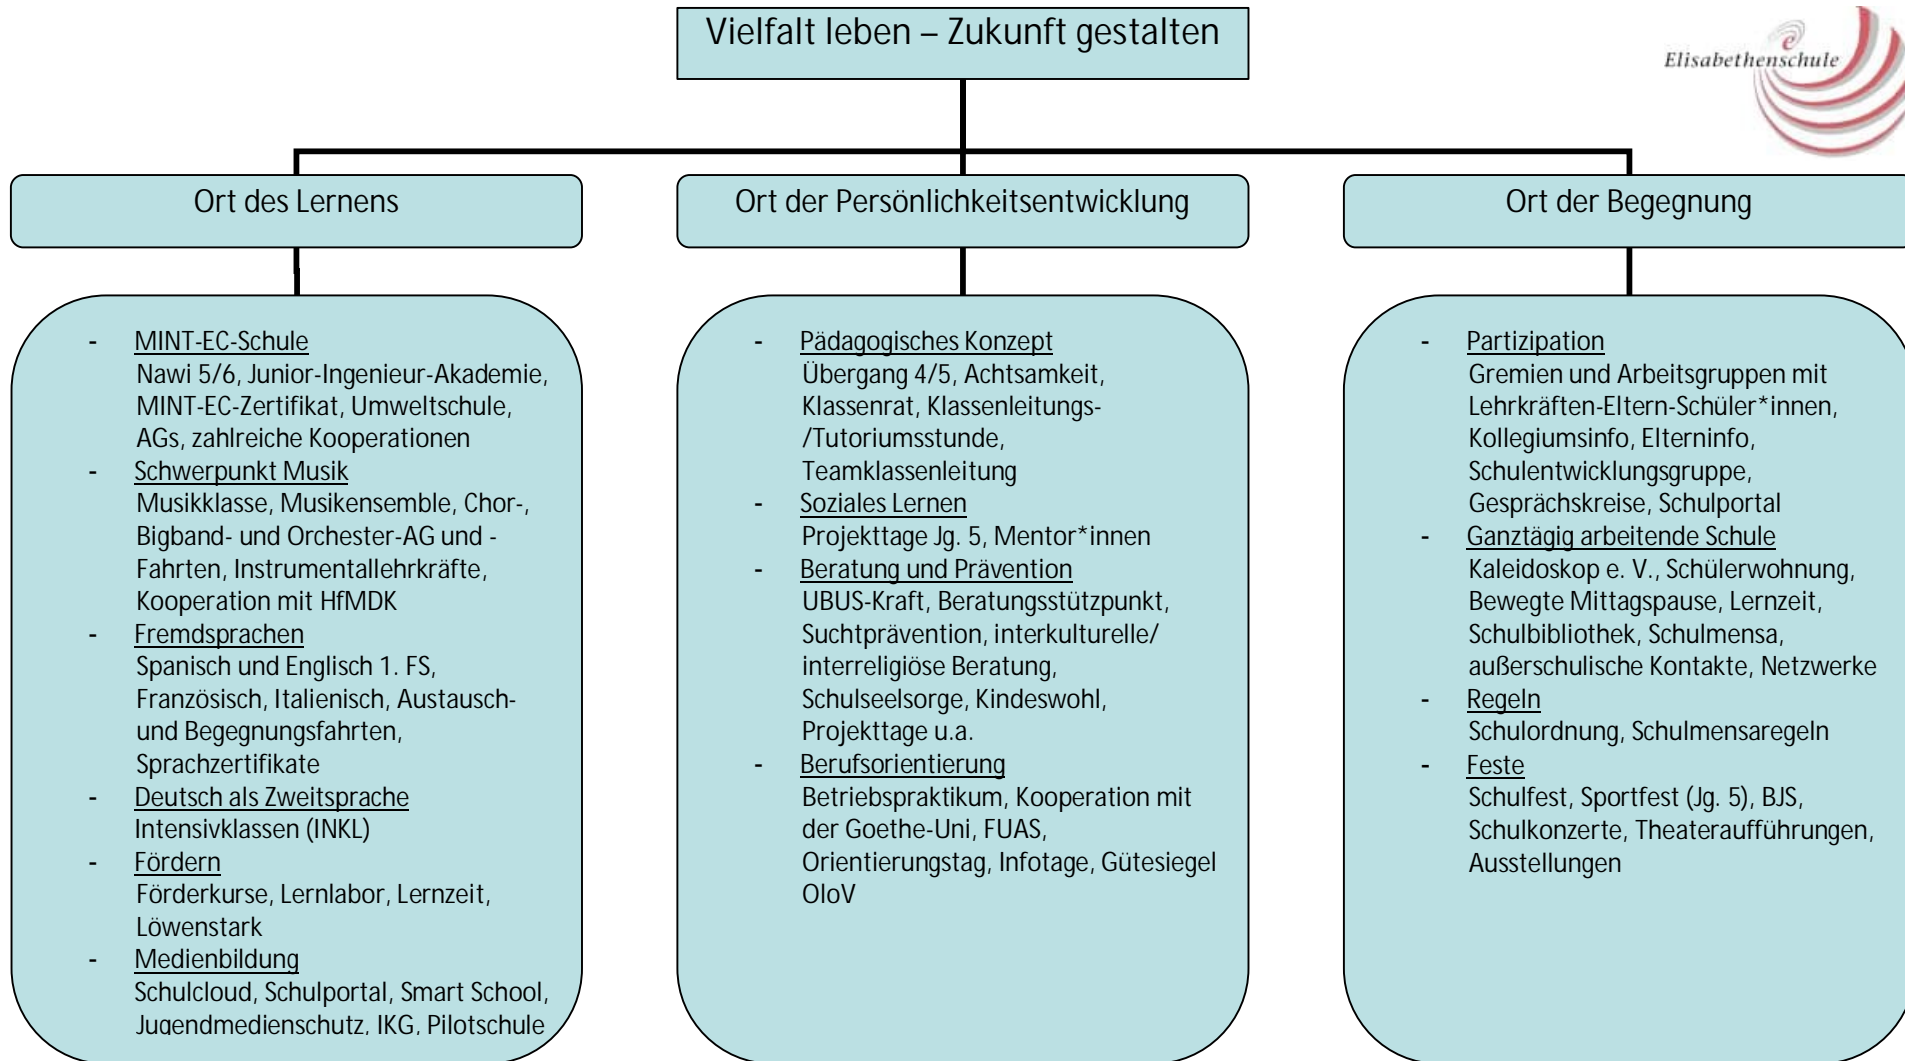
Vielfalt leben – Zukunft gestalten

Elisabethenschule

Ort des Lernens

Ort der Persönlichkeitsentwicklung

Ort der Begegnung

- MINT-EC-Schule
Nawi 5/6, Junior-Ingenieur-Akademie, MINT-EC-Zertifikat, Umweltschule, AGs, zahlreiche Kooperationen
- Schwerpunkt Musik
Musikklasse, Musikensemble, Chor-, Bigband- und Orchester-AG und -Fahrten, Instrumentallehrkräfte, Kooperation mit HfMDK
- Fremdsprachen
Spanisch und Englisch 1. FS, Französisch, Italienisch, Austausch- und Begegnungsfahrten, Sprachzertifikate
- Deutsch als Zweitsprache
Intensivklassen (INKL)
- Fördern
Förderkurse, Lernlabor, Lernzeit, Löwenstark
- Medienbildung
Schulcloud, Schulportal, Smart School, Jugendmedienschutz, IKG, Pilotschule

- Pädagogisches Konzept
Übergang 4/5, Achtsamkeit, Klassenrat, Klassenleitungs-/Tutoriumsstunde, Teamklassenleitung
- Soziales Lernen
Projekttage Jg. 5, Mentor*innen
- Beratung und Prävention
UBUS-Kraft, Beratungsstützpunkt, Suchtprävention, interkulturelle/ interreligiöse Beratung, Schulseelsorge, Kindeswohl, Projekttage u.a.
- Berufsorientierung
Betriebspraktikum, Kooperation mit der Goethe-Uni, FUAS, Orientierungstag, Infotage, Gütesiegel OloV

- Partizipation
Gremien und Arbeitsgruppen mit Lehrkräften-Eltern-Schüler*innen, Kollegiumsinfo, Elterninfo, Schulentwicklungsgruppe, Gesprächskreise, Schulportal
- Ganztägig arbeitende Schule
Kaleidoskop e. V., Schülerwohnung, Bewegte Mittagspause, Lernzeit, Schulbibliothek, Schulmensa, außerschulische Kontakte, Netzwerke
- Regeln
Schulordnung, Schulmensaregeln
- Feste
Schulfest, Sportfest (Jg. 5), BJS, Schulkonzerte, Theateraufführungen, Ausstellungen